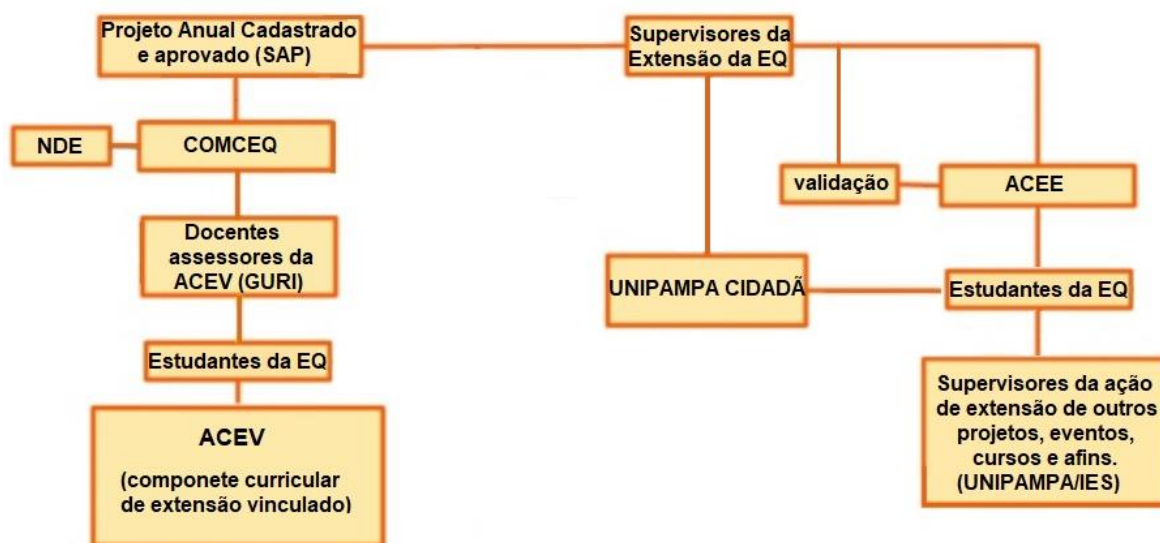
Projeto Anual Cadastrado e aprovado (SAP)

Supervisores da Extensão da EQ

NDE

COMCEQ

validação

ACEE

Docentes assessores da ACEV (GURI)

UNIPAMPA CIDADÃ

Estudantes da EQ

Estudantes da EQ

Supervisores da ação de extensão de outros projetos, eventos, cursos e afins. (UNIPAMPA/IES)

ACEV

(componete curricular de extensão vinculado)